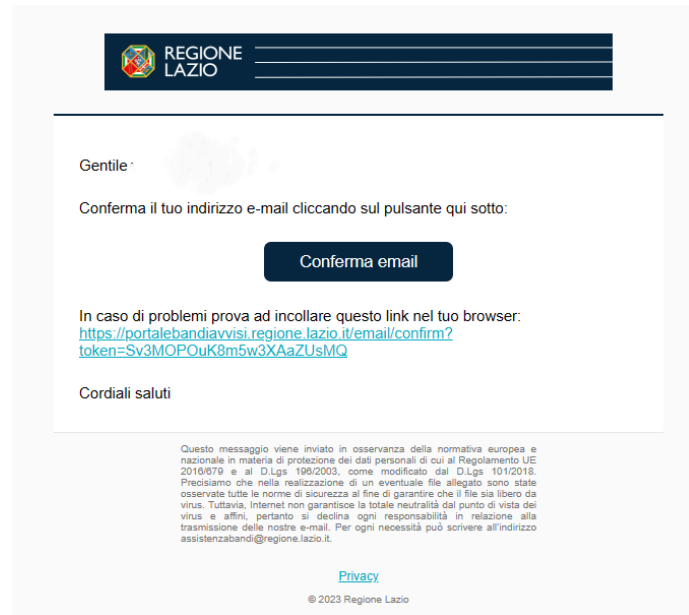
REGIONE LAZIO

Gentile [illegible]

Conferma il tuo indirizzo e-mail cliccando sul pulsante qui sotto:

Conferma email

In caso di problemi prova ad incollare questo link nel tuo browser: https://portalebandiavvisi.regione.lazio.it/email/confirm?token=Sv3MOPOuK8m5w3XAaZUsMQ

Cordiali saluti

Questo messaggio viene inviato in osservanza della normativa europea e nazionale in materia di protezione dei dati personali di cui al Regolamento UE 2016/679 e al D.Lgs 196/2003, come modificato dal D.Lgs 101/2018. Precisiamo che nella realizzazione di un eventuale file allegato sono state osservate tutte le norme di sicurezza al fine di garantire che il file sia libero da virus. Tuttavia, Internet non garantisce la totale neutralità dal punto di vista dei virus e affini, pertanto si declina ogni responsabilità in relazione alla trasmissione delle nostre e-mail. Per ogni necessità può scrivere all'indirizzo assistenzabandi@regione.lazio.it.

Privacy

© 2023 Regione Lazio